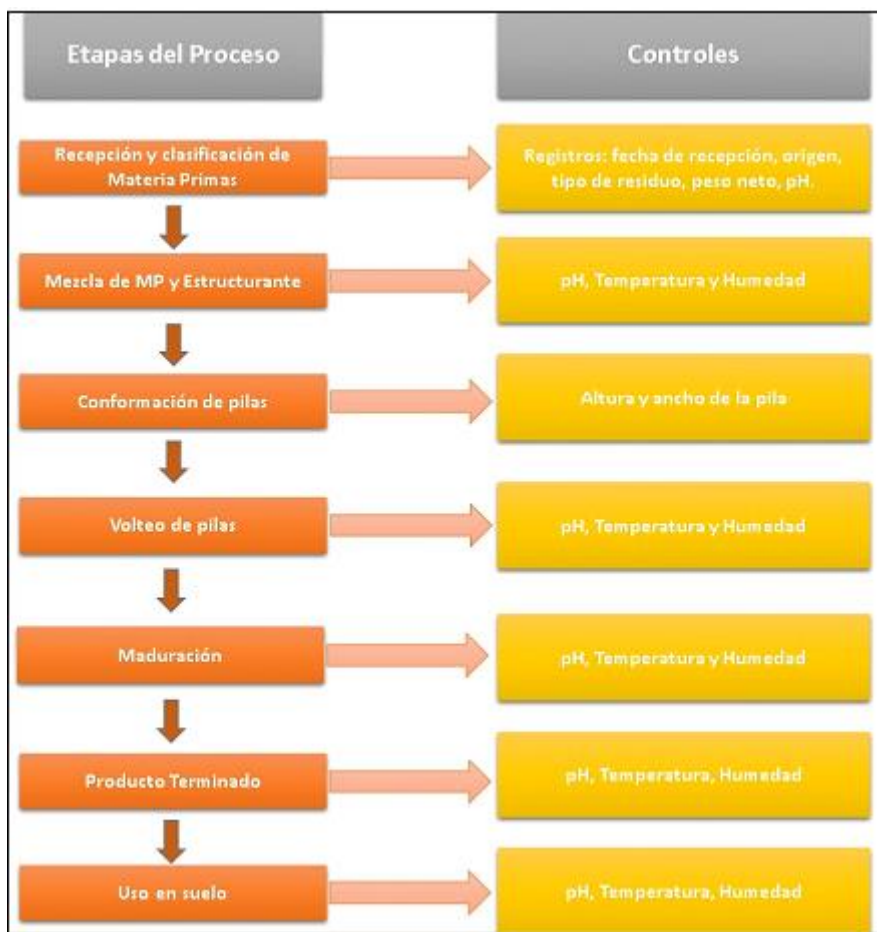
Etapas del Proceso

Controles

Recepción y clasificación de Materia Primas

Registros: fecha de recepción, origen, tipo de residuo, peso neto, pH.

Mezcla de MP y Estructurante

pH, Temperatura y Humedad

Conformación de pilas

Altura y ancho de la pila

Volteo de pilas

pH, Temperatura y Humedad

Maduración

pH, Temperatura y Humedad

Producto Terminado

pH, Temperatura, Humedad

Uso en suelo

pH, Temperatura, Humedad